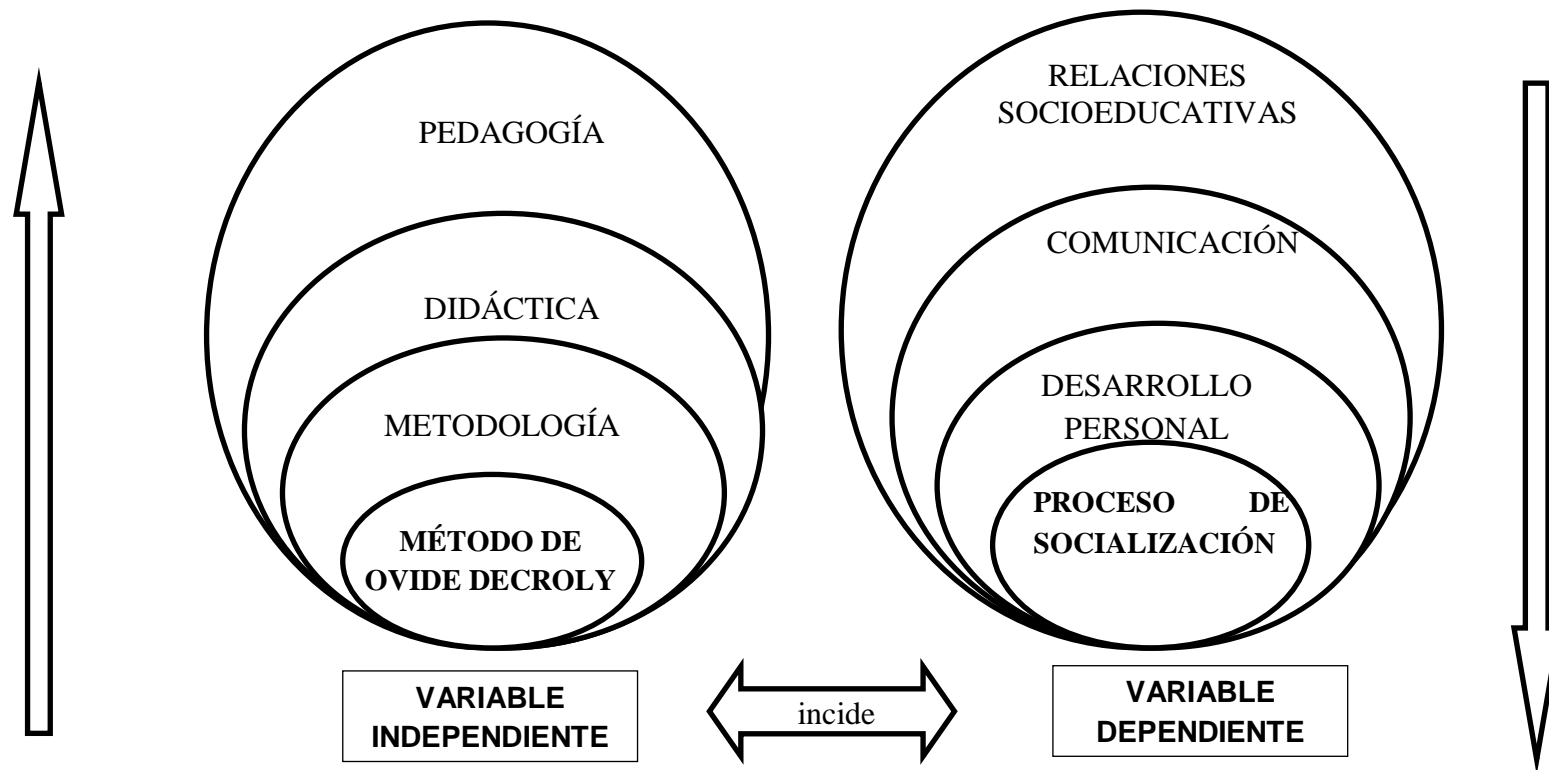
PEDAGOGÍA

DIDÁCTICA

METODOLOGÍA

MÉTODO DE OVIDE DECROLY

RELACIONES SOCIOEDUCATIVAS

COMUNICACIÓN

DESARROLLO PERSONAL

PROCESO DE SOCIALIZACIÓN

VARIABLE INDEPENDIENTE

incide

VARIABLE DEPENDIENTE